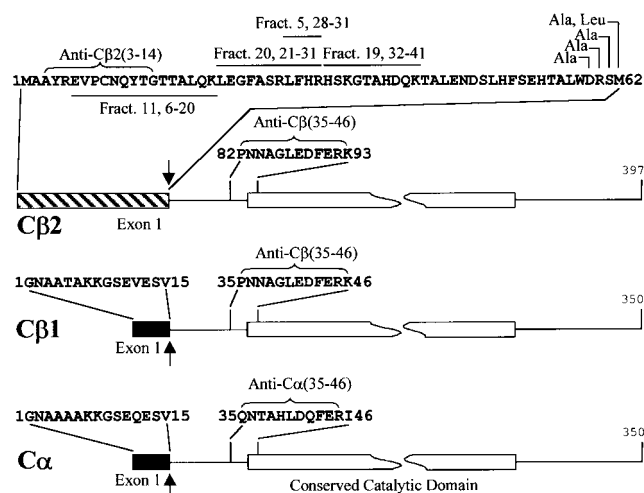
Fract. 5, 28-31

Anti-Cβ2(3-14)

Fract. 20, 21-31

Fract. 19, 32-41

Ala, Leu

Ala

Ala

Ala

1MAAYREVPCNQYTGTTALQKLEGFASRLFHRHSKGTAHDQKTALENDSLHFSEHTALWDRSM62

Fract. 11, 6-20

Anti-Cβ(35-46)

82PNNAGLEDFERK93

397

Cβ2

Exon 1

1GNAATAKKGSEVESV15

Anti-Cβ(35-46)

35PNNAGLEDFERK46

350

Cβ1

Exon 1

1GNAAAAKKGSEQESV15

Anti-Cα(35-46)

35QNTAHLDQFERI46

350

Cα

Exon 1

Conserved Catalytic Domain